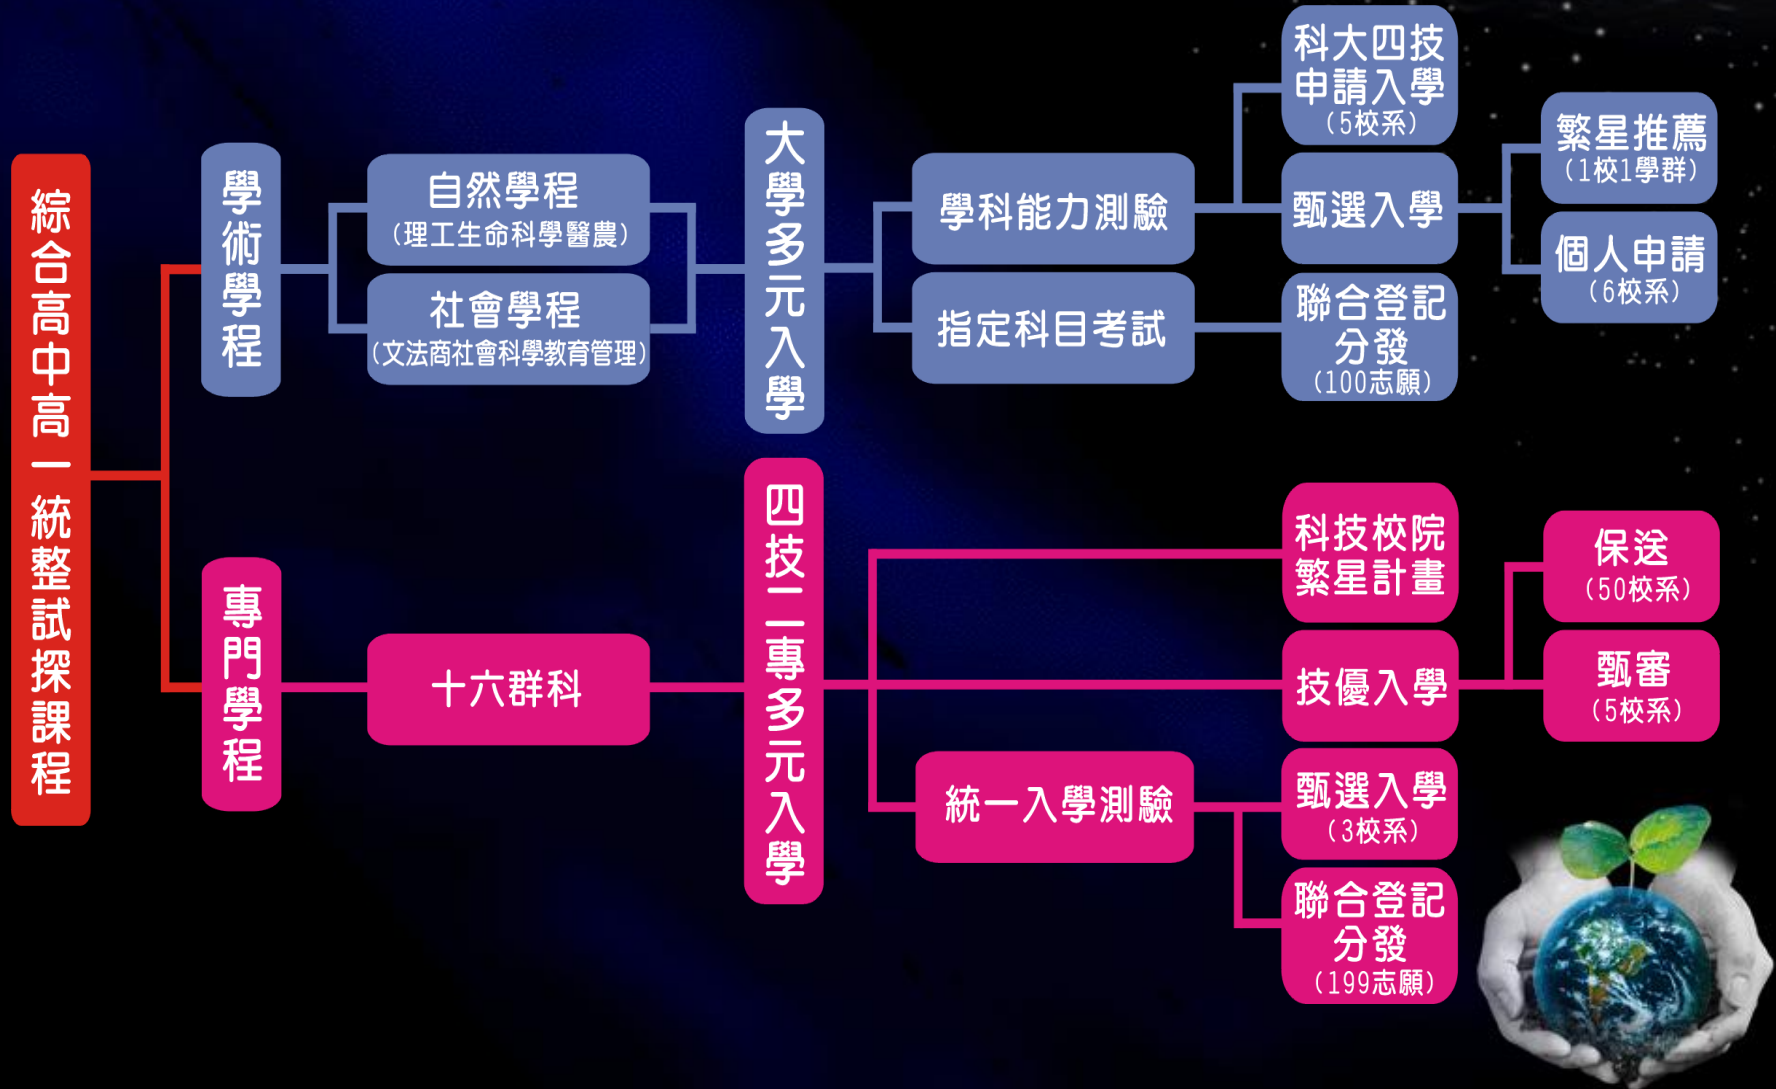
綜合高中高一統整試探課程

學術學程

自然學程
(理工生命科學醫農)

社會學程
(文法商社會科學教育管理)

大學多元入學

學科能力測驗

指定科目考試

科大四技申請入學
(5校系)

甄選入學

聯合登記分發
(100志願)

繁星推薦
(1校1學群)

個人申請
(6校系)

專門學程

十六群科

四技二專多元入學

科技校院繁星計畫

技優入學

統一入學測驗

甄選入學
(3校系)

聯合登記分發
(199志願)

保送
(50校系)

甄審
(5校系)